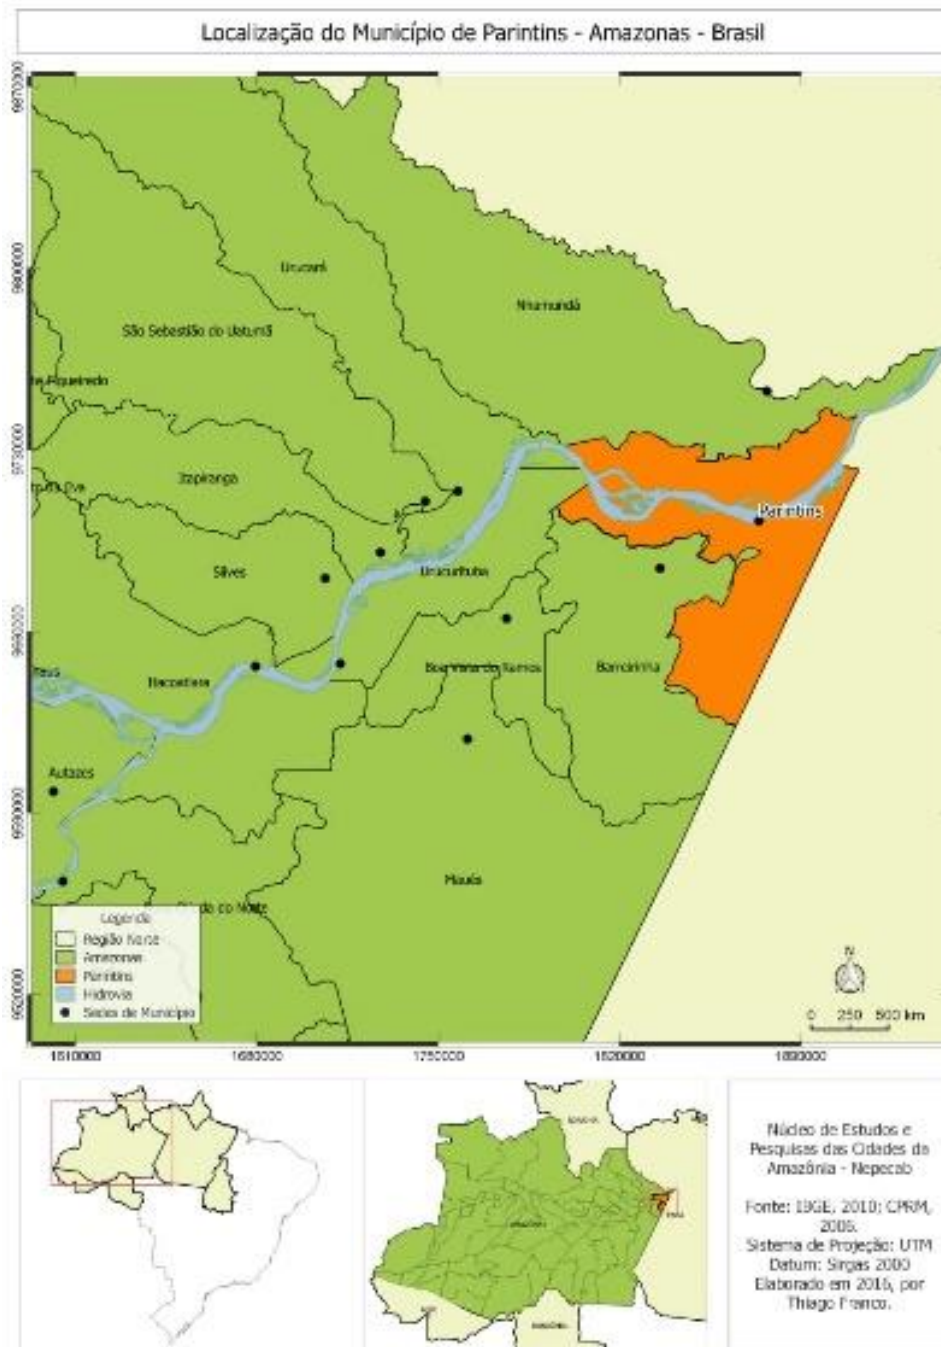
Localização do Município de Parintins - Amazonas - Brasil

9870000

9800000

9730000

9660000

9590000

9520000

Urucará

Nhamundá

São Sebastião do Uatumã

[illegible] Figueiredo

Itapiranga

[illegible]

Parintins

Silves

Urucurituba

Barreirinha

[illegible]

Itacoatiara

Boa Vista do Ramos

Autazes

Maués

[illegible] do Norte

Legenda
Região Norte
Amazonas
Parintins
Hidrovia
Sedes de Município

N

0 250 500 km

1610000

1680000

1750000

1820000

1890000

Núcleo de Estudos e Pesquisas das Cidades da Amazônia - Nepecab

Fonte: IBGE, 2010; CPRM, 2006.
Sistema de Projeção: UTM
Datum: Sirgas 2000
Elaborado em 2016, por Thiago Franco.